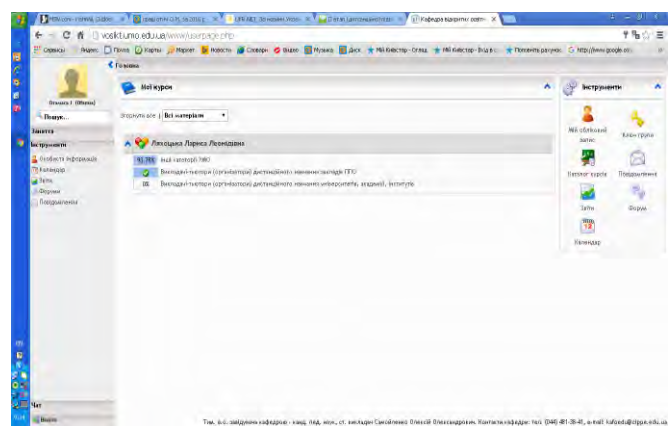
Кафедра відкритої освіти ×

vosktumo.edu.ua/www/userpage.php

Сервисы Яндекс Почта Карты Маркет Новости Словари Видео Музыка Диск Мій Кивстар - Огляд Мій Кивстар - Вхід в с... Поповнить рахунок http://www.google.co...

Головна

Мої курси

Згорнути все | Всі матеріали

Ляхоцька Лариса Леонідівна

Мої категорії (№) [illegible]

Викладачі-тьютори (організатори) дистанційного навчання закладів ППО

Викладачі-тьютори (організатори) дистанційного навчання університетів, академій, інститутів

Інструменти

Мій обліковий запис

Ключ групи

Питання курсів

Повідомлення

Тести

Форум

Календар

Пошук...

Заняття

Інструменти

Особиста інформація

Календар

Тести

Форуми

Повідомлення

Чат

Вийти

Тел. в.о. завідувача кафедрою - канд. пед. наук, ст. науковий Самойленко Олексій Олександрович. Контакти кафедри: тел. (044) 481-38-41, e-mail: kafoeda@ippe.edu.ua